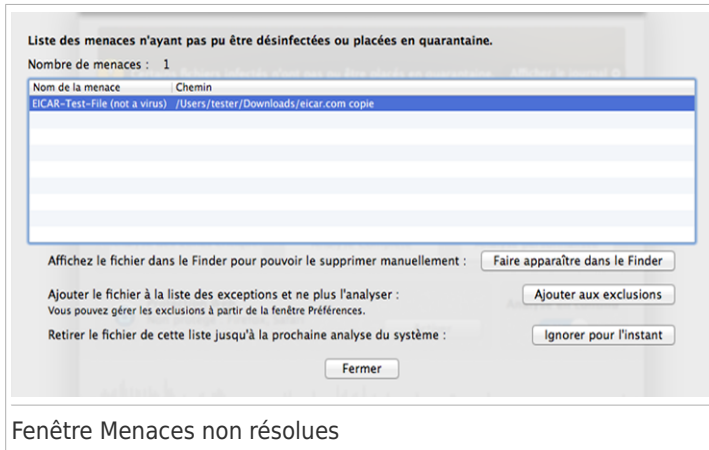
Liste des menaces n'ayant pas pu être désinfectées ou placées en quarantaine.

Nombre de menaces : 1

| Nom de la menace | Chemin |
|---|---|
| EICAR-Test-File (not a virus) | /Users/tester/Downloads/eicar.com copie |

Affichez le fichier dans le Finder pour pouvoir le supprimer manuellement : Faire apparaître dans le Finder

Ajouter le fichier à la liste des exceptions et ne plus l'analyser :
Vous pouvez gérer les exclusions à partir de la fenêtre Préférences. Ajouter aux exclusions

Retirer le fichier de cette liste jusqu'à la prochaine analyse du système : Ignorer pour l'instant

Fermer

Fenêtre Menaces non résolues